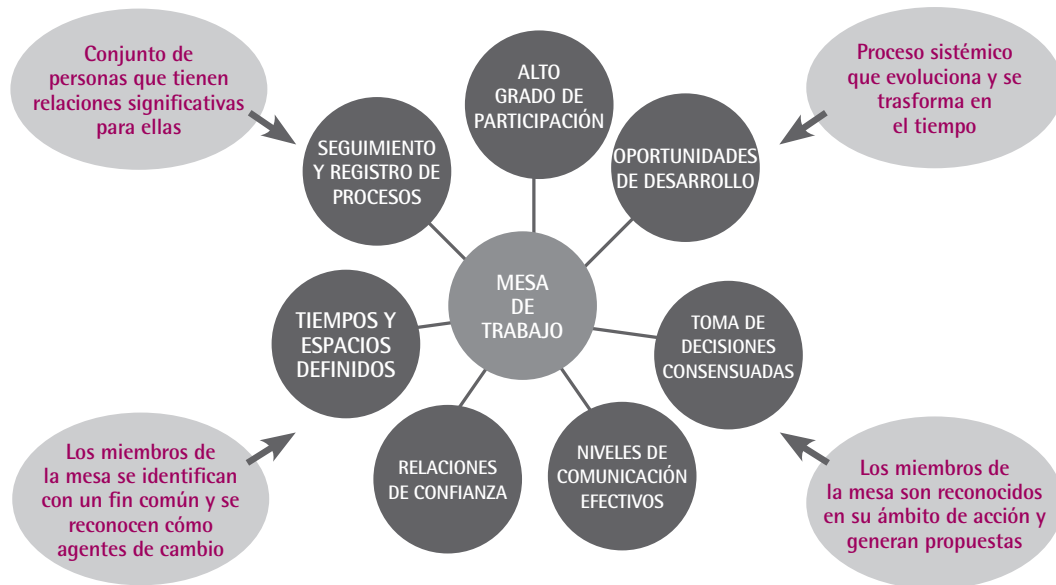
Conjunto de personas que tienen relaciones significativas para ellas

ALTO GRADO DE PARTICIPACIÓN

Proceso sistémico que evoluciona y se trasforma en el tiempo

SEGUIMIENTO Y REGISTRO DE PROCESOS

OPORTUNIDADES DE DESARROLLO

MESA DE TRABAJO

TIEMPOS Y ESPACIOS DEFINIDOS

TOMA DE DECISIONES CONSENSUADAS

RELACIONES DE CONFIANZA

NIVELES DE COMUNICACIÓN EFECTIVOS

Los miembros de la mesa se identifican con un fin común y se reconocen cómo agentes de cambio

Los miembros de la mesa son reconocidos en su ámbito de acción y generan propuestas